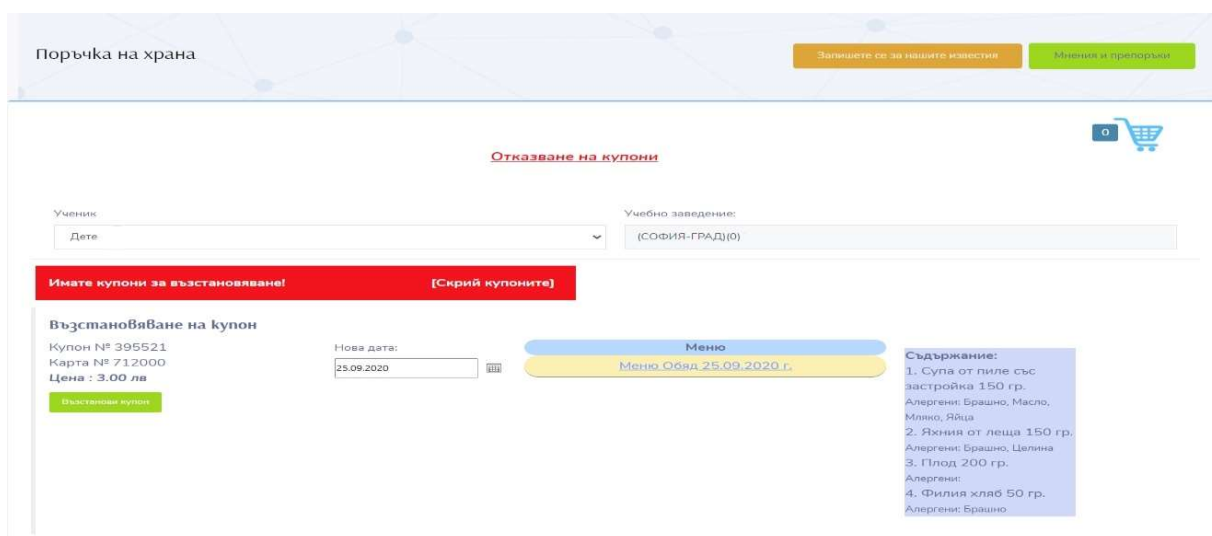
Поръчка на храна

Запишете се за нашите известия

Мнения и препоръки

0

Отказване на купони

Ученик

Дете

Учебно заведение:

(СОФИЯ-ГРАД)(0)

Имате купони за възстановяване!

[Скрий купоните]

Възстановяване на купон

Купон № 395521
Карта № 712000
Цена : 3.00 лв

Възстанови купон

Нова дата:

25.09.2020

Меню

Меню Обяд 25.09.2020 г.

Съдържание:
1. Супа от пиле със застройка 150 гр.
Алергени: Брашно, Масло, Мляко, Яйца
2. Яхния от леща 150 гр.
Алергени: Брашно, Целина
3. Плод 200 гр.
Алергени:
4. Филия хляб 50 гр.
Алергени: Брашно